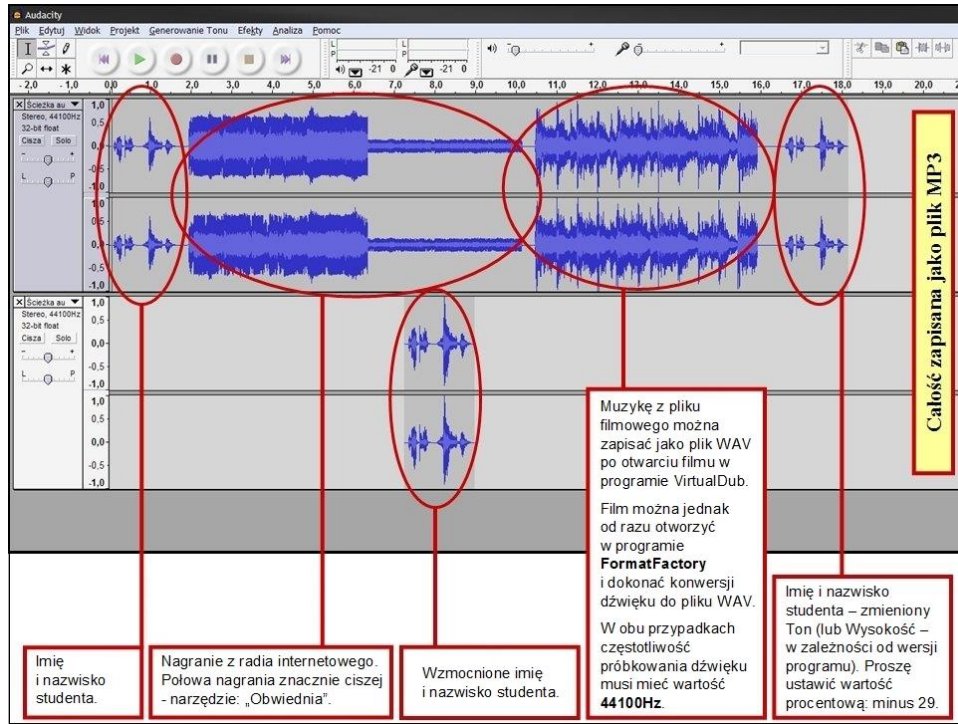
Audacity

Plik Edytuj Widok Projekt Generowanie Tonu Efekty Analiza Pomoc

-21 0 -21 0

-2,0 -1,0 0,0 1,0 2,0 3,0 4,0 5,0 6,0 7,0 8,0 9,0 10,0 11,0 12,0 13,0 14,0 15,0 16,0 17,0 18,0 19,0 20,0

Ścieżka au
Stereo, 44100Hz
32-bit float
Cisza Solo
L P

1,0 0,5 0,0 -0,5 -1,0 1,0 0,5 0,0 -0,5 -1,0

Ścieżka au
Stereo, 44100Hz
32-bit float
Cisza Solo
L P

1,0 0,5 0,0 -0,5 -1,0 1,0 0,5 0,0 -0,5 -1,0

Całość zapisana jako plik MP3

Muzykę z pliku filmowego można zapisać jako plik WAV po otwarciu filmu w programie VirtualDub.

Film można jednak od razu otworzyć w programie **FormatFactory** i dokonać konwersji dźwięku do pliku WAV.

W obu przypadkach częstotliwość próbkowania dźwięku musi mieć wartość **44100Hz**.

Imię i nazwisko studenta – zmieniony Ton (lub Wysokość – w zależności od wersji programu). Proszę ustawić wartość procentową: minus 29.

Imię i nazwisko studenta.

Nagranie z radia internetowego. Połowa nagrania znacznie ciszej - narzędzie: „Obwiednia".

Wzmocnione imię i nazwisko studenta.